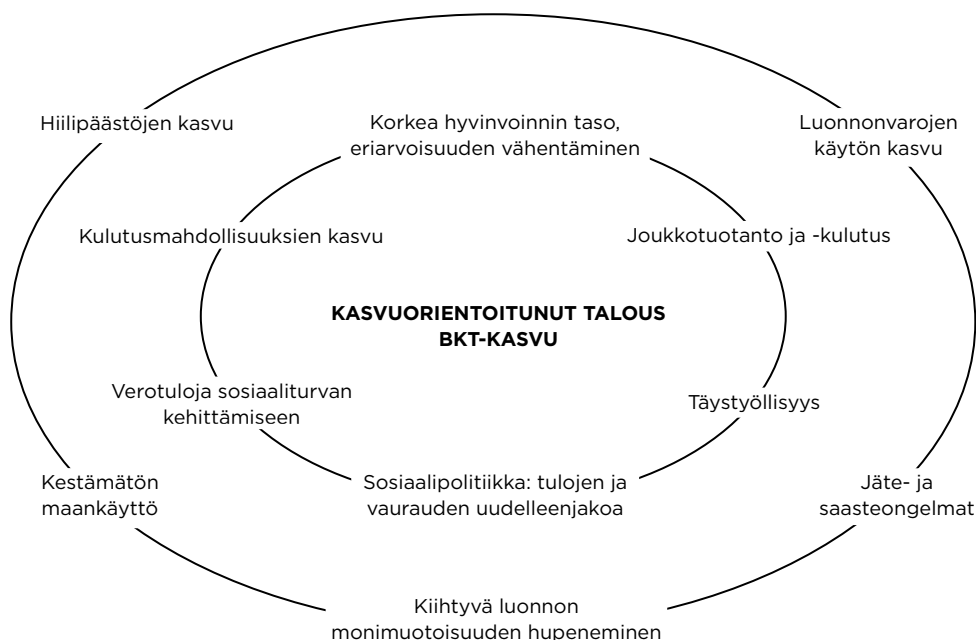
Hiilipäästöjen kasvu

Korkea hyvinvoinnin taso, eriarvoisuuden vähentäminen

Luonnonvarojen käytön kasvu

Kulutusmahdollisuuksien kasvu

Joukkotuotanto ja -kulutus

KASVUORIENTOITUNUT TALOUS
BKT-KASVU

Verotuloja sosiaaliturvan kehittämiseen

Täystyöllisyys

Kestämätön maankäyttö

Sosiaalipolitiikka: tulojen ja vaurauden uudelleenjakoa

Jäte- ja saasteongelmat

Kiihtyvä luonnon monimuotoisuuden hupeneminen